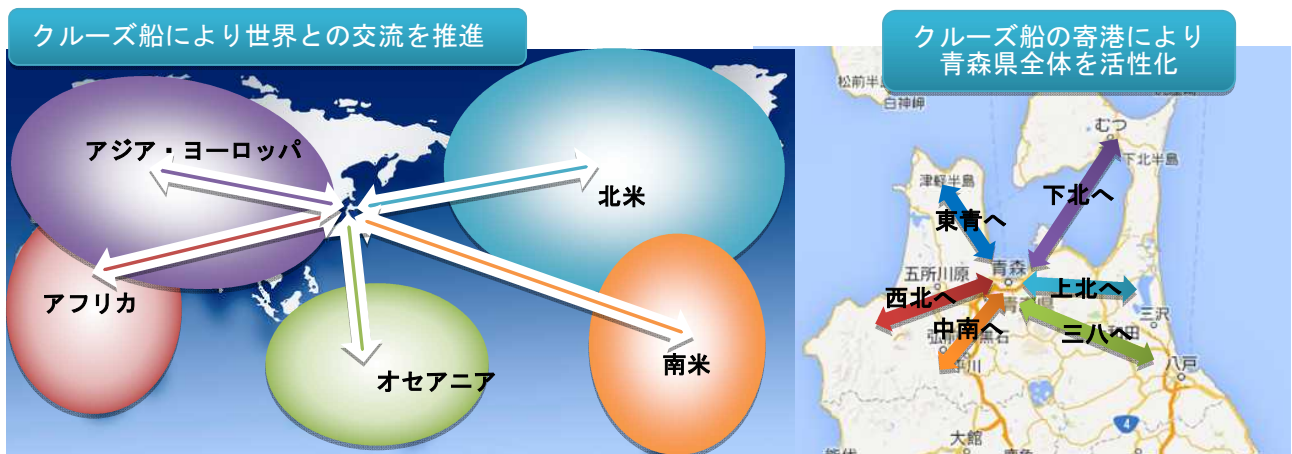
クルーズ船により世界との交流を推進

アジア・ヨーロッパ

北米

アフリカ

オセアニア

南米

クルーズ船の寄港により
青森県全体を活性化

松前半島

白神岬

むつ

下北半島

津軽半島

下北へ

東青へ

五所川原

青森

上北へ

西北へ

中南へ

三沢

三八へ

弘前

黒石

平川

八戸

大館